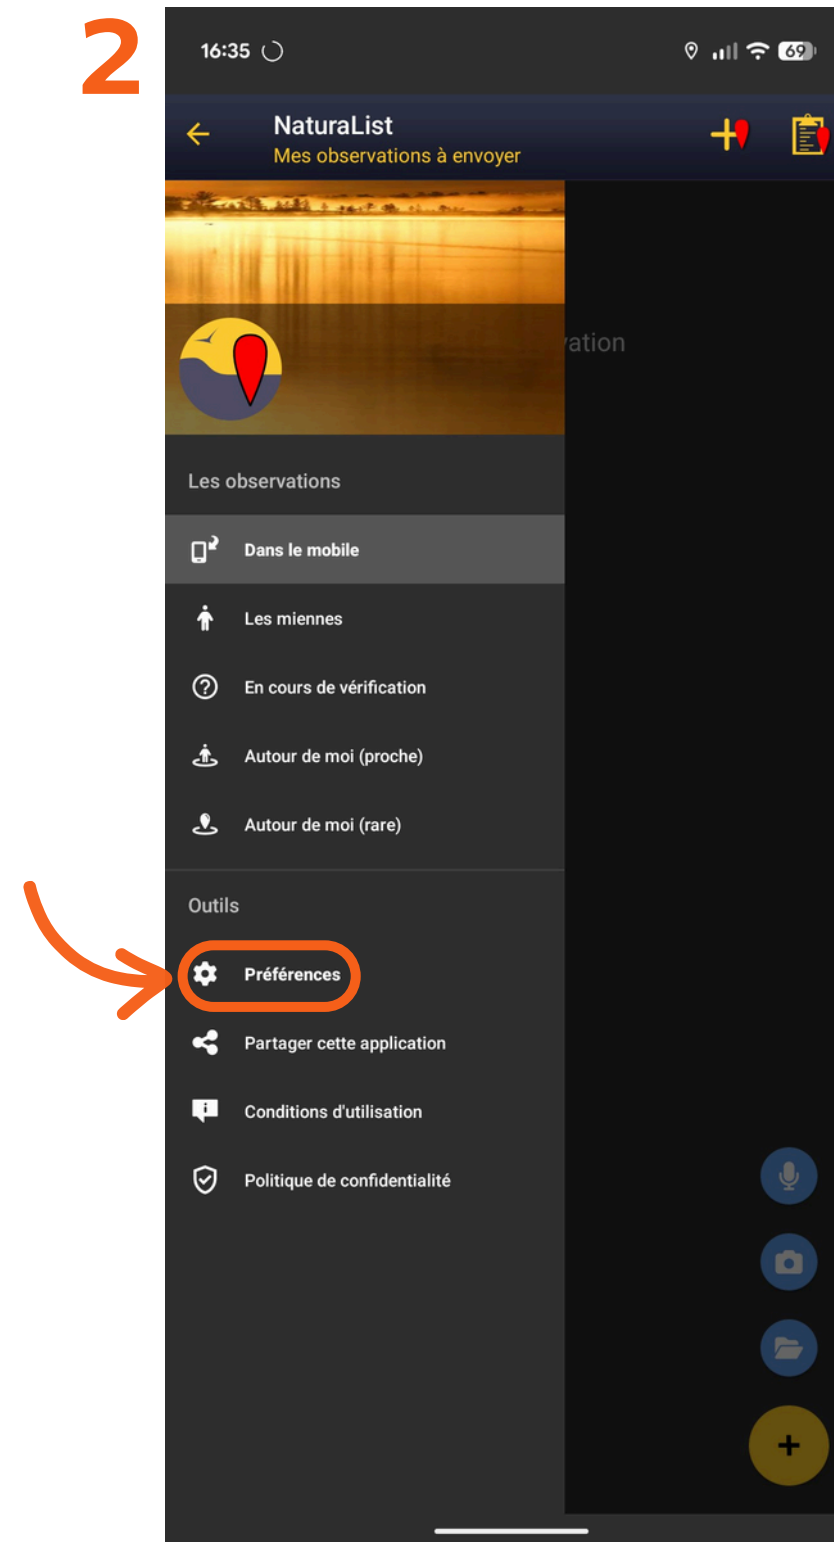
2

16:35

69

NaturaList
Mes observations à envoyer

vation

Les observations

Dans le mobile

Les miennes

En cours de vérification

Autour de moi (proche)

Autour de moi (rare)

Outils

Préférences

Partager cette application

Conditions d'utilisation

Politique de confidentialité

+